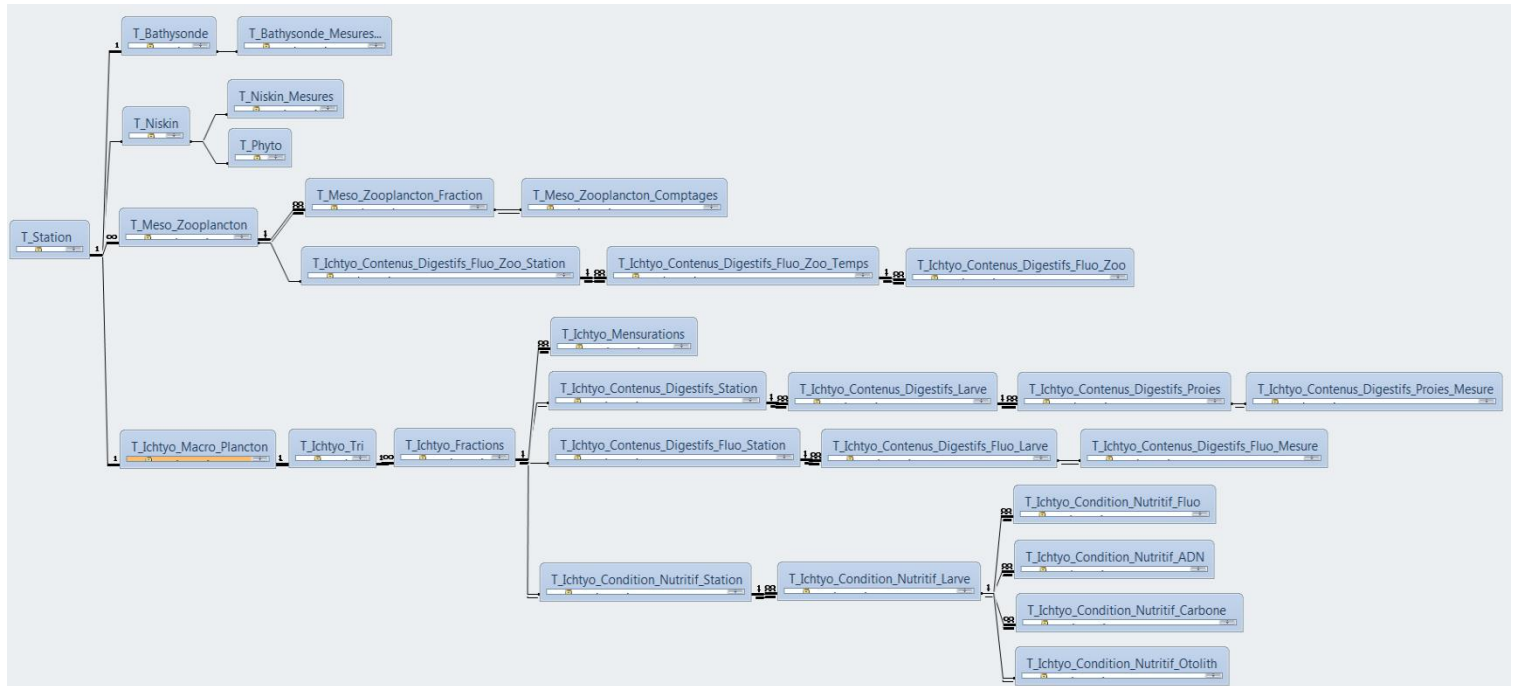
T_Bathysonde

T_Bathysonde_Mesures...

T_Niskin_Mesures

T_Niskin

T_Phyto

T_Meso_Zooplancton_Fraction

T_Meso_Zooplancton_Comptages

T_Station

T_Meso_Zooplancton

T_Ichtyo_Contenus_Digestifs_Fluo_Zoo_Station

T_Ichtyo_Contenus_Digestifs_Fluo_Zoo_Temps

T_Ichtyo_Contenus_Digestifs_Fluo_Zoo

T_Ichtyo_Mensurations

T_Ichtyo_Contenus_Digestifs_Station

T_Ichtyo_Contenus_Digestifs_Larve

T_Ichtyo_Contenus_Digestifs_Proies

T_Ichtyo_Contenus_Digestifs_Proies_Mesure

T_Ichtyo_Macro_Plancton

T_Ichtyo_Tri

T_Ichtyo_Fractions

T_Ichtyo_Contenus_Digestifs_Fluo_Station

T_Ichtyo_Contenus_Digestifs_Fluo_Larve

T_Ichtyo_Contenus_Digestifs_Fluo_Mesure

T_Ichtyo_Condition_Nutritif_Fluo

T_Ichtyo_Condition_Nutritif_ADN

T_Ichtyo_Condition_Nutritif_Station

T_Ichtyo_Condition_Nutritif_Larve

T_Ichtyo_Condition_Nutritif_Carbone

T_Ichtyo_Condition_Nutritif_Otolith